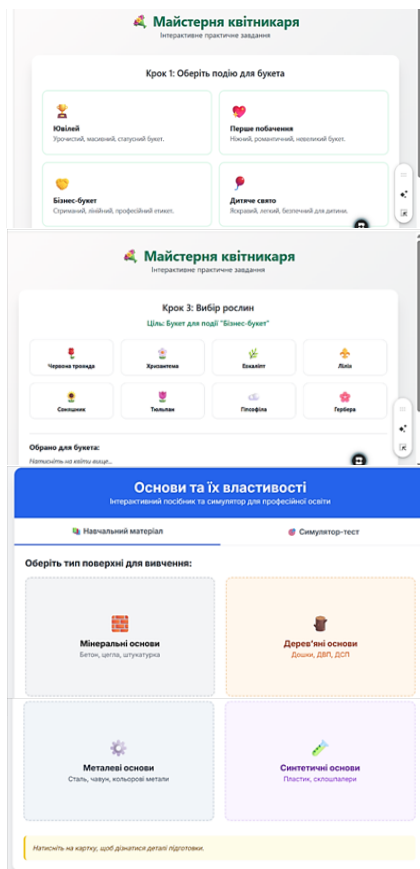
Майстерня квітникаря
Інтерактивне практичне завдання

Крок 1: Оберіть подію для букета

Ювілей
Урочистий, масивний, статусний букет.

Перше побачення
Ніжний, романтичний, невеликий букет.

Бізнес-букет
Стриманий, лінійний, професійний етикет.

Дитяче свято
Яскравий, легкий, безпечний для дитини.

Майстерня квітникаря
Інтерактивне практичне завдання

Крок 3: Вибір рослин
Ціль: Букет для події "Бізнес-букет"

Червона троянда
Хризантема
Евкаліпт
Лілія
Соняшник
Тюльпан
Гіпсофіла
Гербера

Обрано для букета:
Натисніть на квіти вище...

Основи та їх властивості
Інтерактивний посібник та симулятор для професійної освіти

Навчальний матеріал
Симулятор-тест

Оберіть тип поверхні для вивчення:

Мінеральні основи
Бетон, цегла, штукатурка

Дерев'яні основи
Дошки, ДВП, ДСП

Металеві основи
Сталь, чавун, кольорові метали

Синтетичні основи
Пластик, склошпалери

Натисніть на картку, щоб дізнатися деталі підготовки.